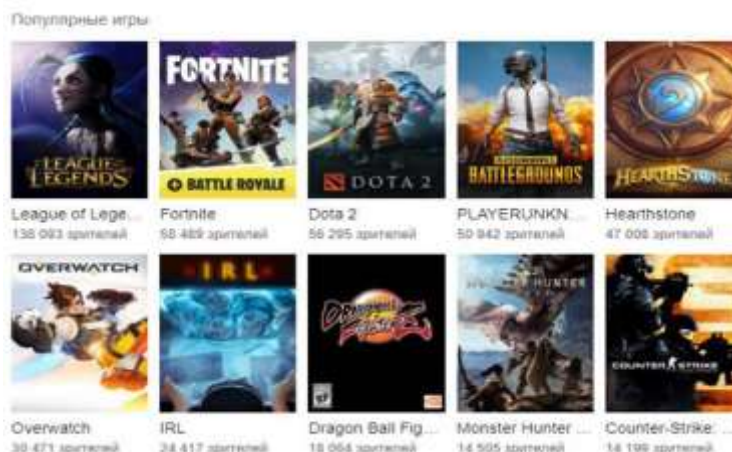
Популярные игры

LEAGUE OF LEGENDS
League of Lege...
138 093 зрителей

FORTNITE
BATTLE ROYALE
Fortnite
58 469 зрителей

DOTA 2
Dota 2
56 295 зрителей

BATTLEGROUNDS
PLAYERUNKN...
50 942 зрителей

HEARTHSTONE
Hearthstone
47 008 зрителей

OVERWATCH
Overwatch
30 471 зрителей

IRL
IRL
24 417 зрителей

DRAGON BALL FIGHTERZ
Dragon Ball Fig...
19 064 зрителей

MONSTER HUNTER
Monster Hunter ...
14 505 зрителей

COUNTER STRIKE
Counter-Strike: ...
14 199 зрителей